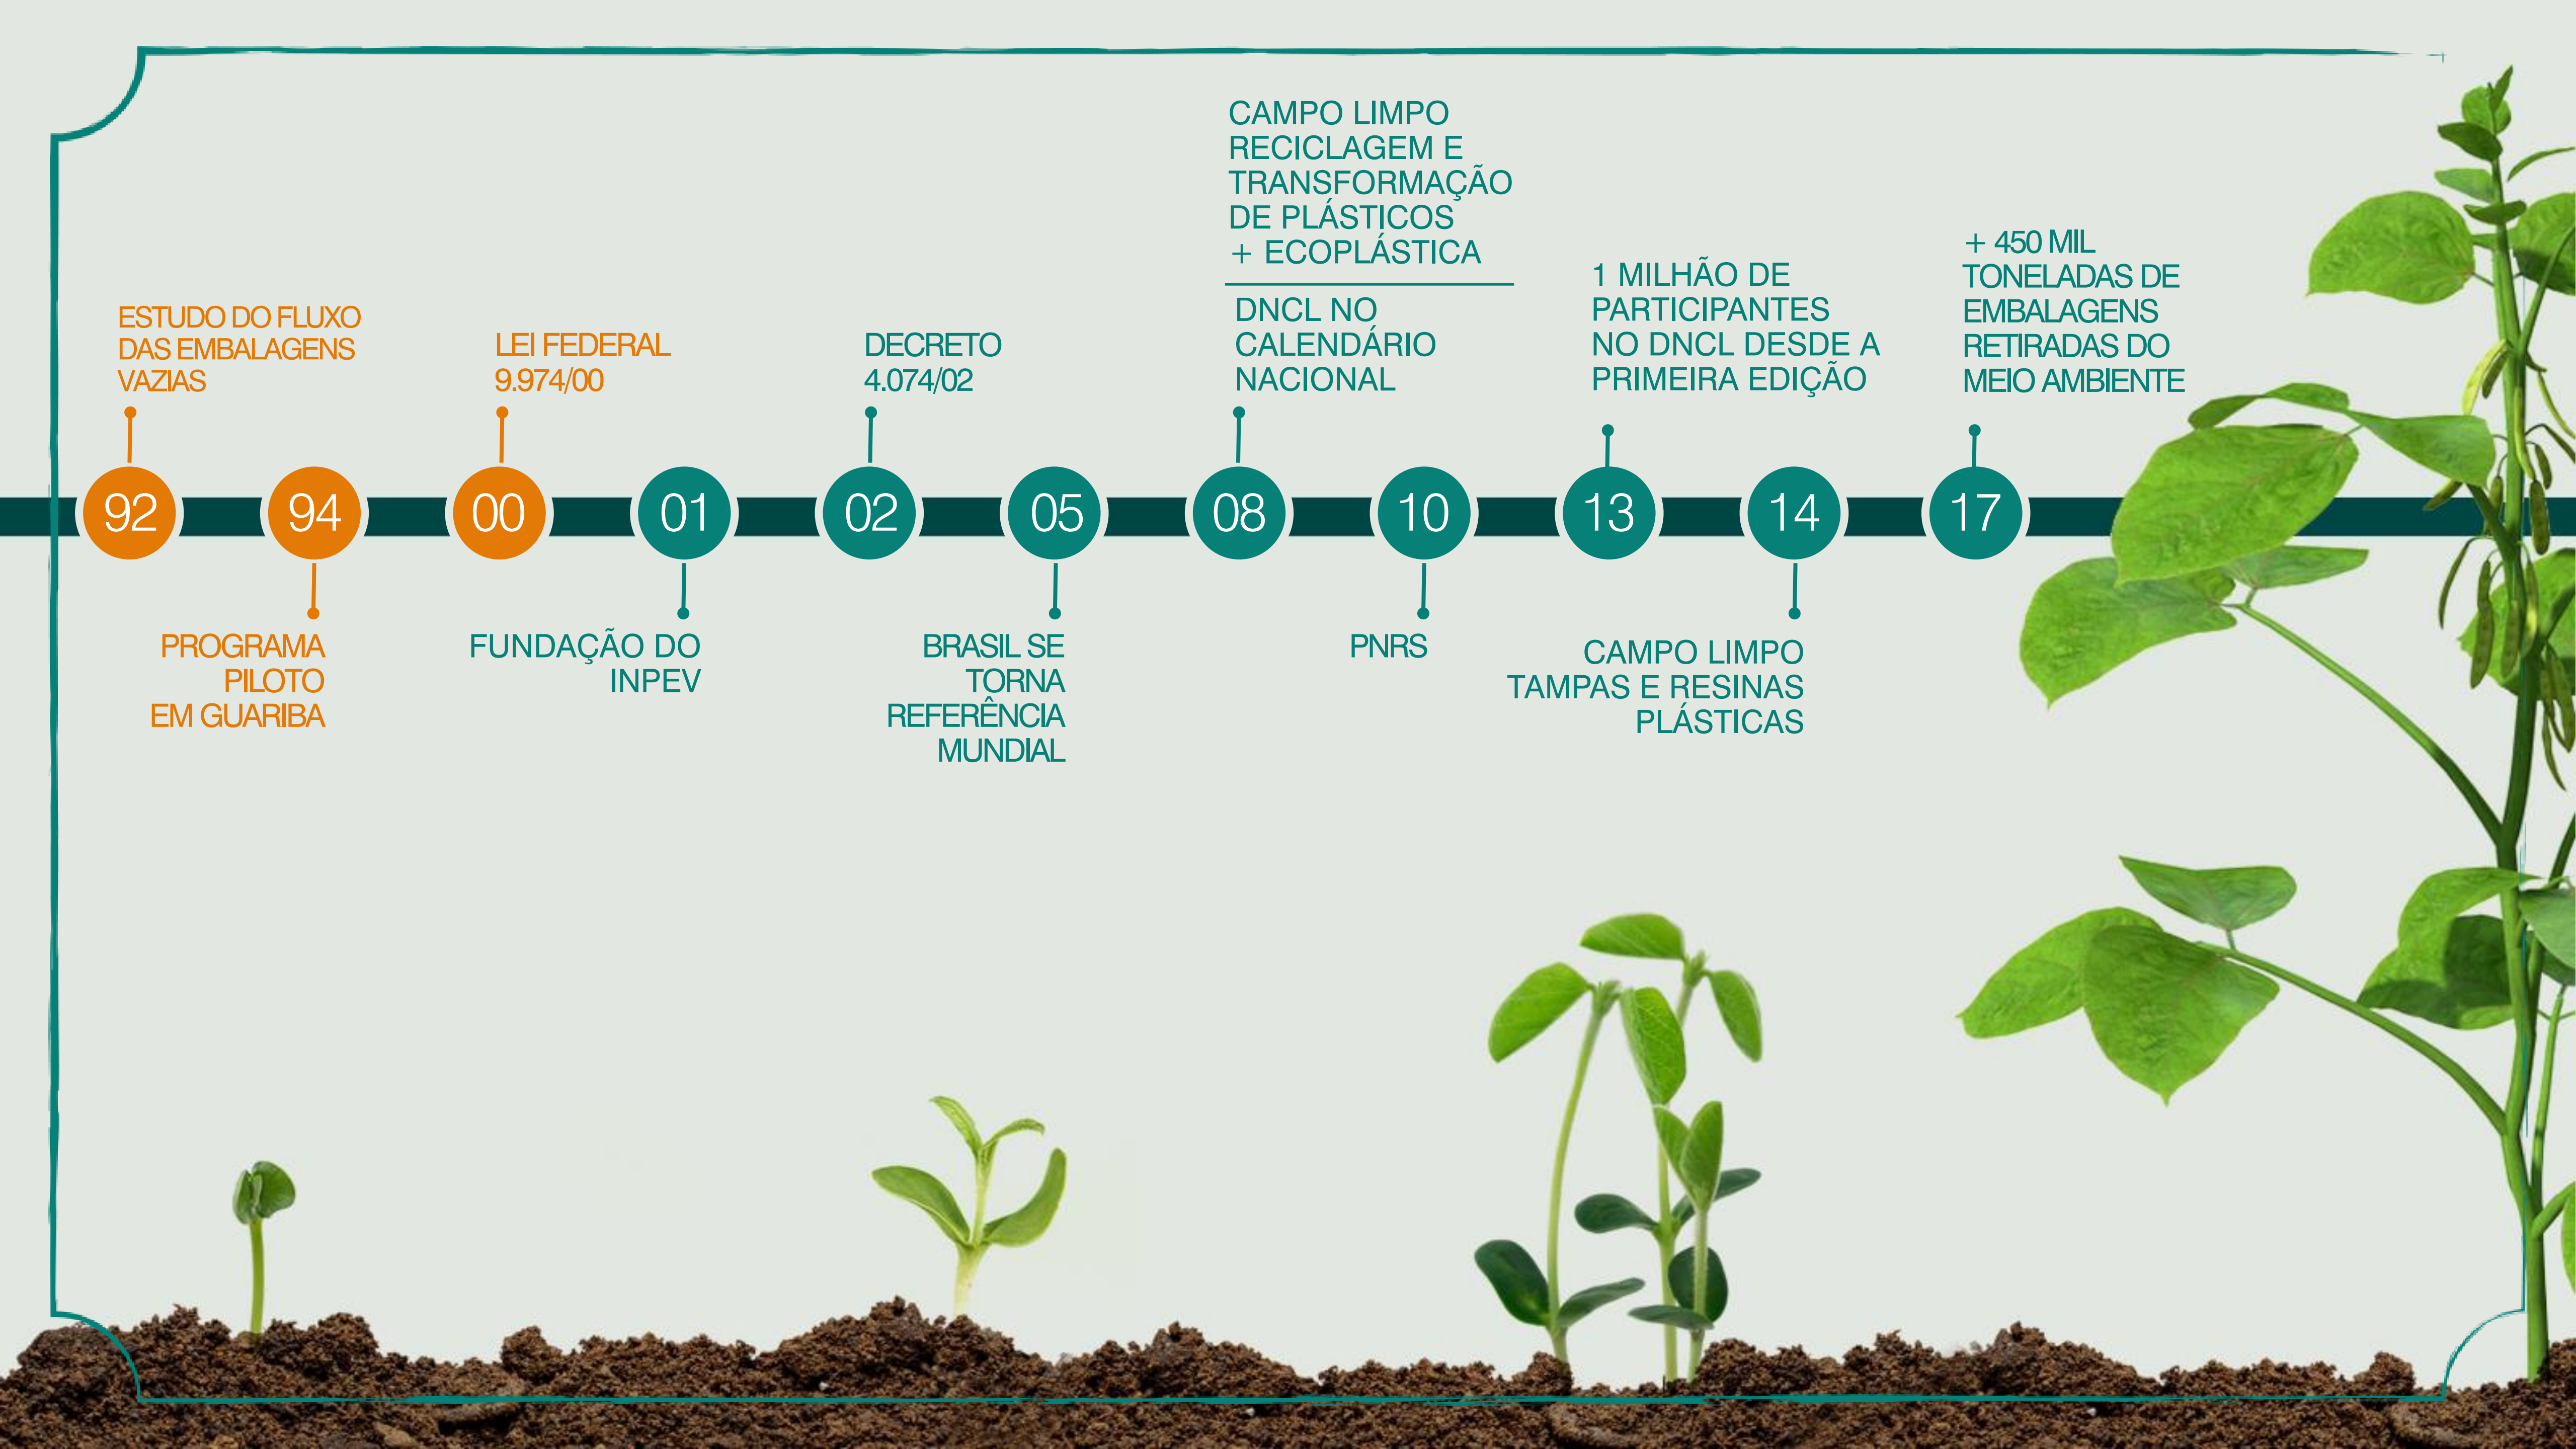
ESTUDO DO FLUXO DAS EMBALAGENS VAZIAS

LEI FEDERAL 9.974/00

DECRETO 4.074/02

CAMPO LIMPO RECICLAGEM E TRANSFORMAÇÃO DE PLÁSTICOS + ECOPLÁSTICA

DNCL NO CALENDÁRIO NACIONAL

1 MILHÃO DE PARTICIPANTES NO DNCL DESDE A PRIMEIRA EDIÇÃO

+ 450 MIL TONELADAS DE EMBALAGENS RETIRADAS DO MEIO AMBIENTE

92 94 00 01 02 05 08 10 13 14 17

PROGRAMA PILOTO EM GUARIBA

FUNDAÇÃO DO INPEV

BRASIL SE TORNA REFERÊNCIA MUNDIAL

PNRS

CAMPO LIMPO TAMPAS E RESINAS PLÁSTICAS